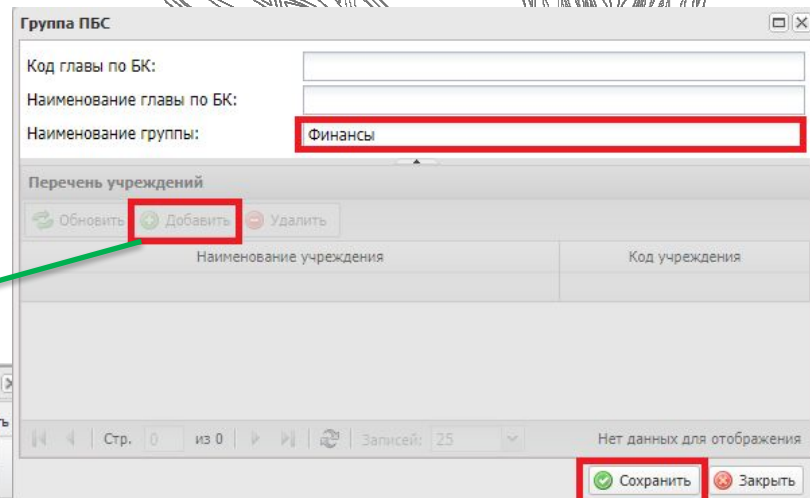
Группа ПБС

Код главы по БК:

Наименование главы по БК:

Наименование группы: Финансы

Перечень учреждений

Обновить Добавить Удалить

| Наименование учреждения | Код учреждения |
|---|---|
| | |

Стр. 0 из 0 Записей: 25 Нет данных для отображения

Сохранить Закрыть